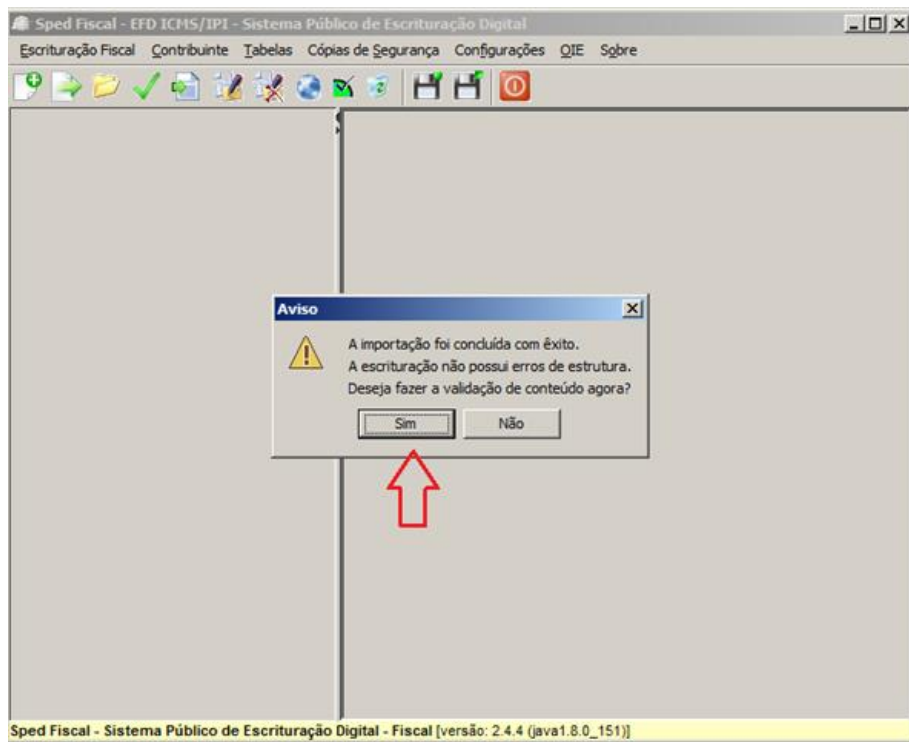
Sped Fiscal - EFD ICMS/IPI - Sistema Público de Escrituração Digital

Escrituração Fiscal Contribuinte Tabelas Cópias de Segurança Configurações QIE Sobre

Aviso

A importação foi concluída com êxito.
A escrituração não possui erros de estrutura.
Deseja fazer a validação de conteúdo agora?

Sim Não

Sped Fiscal - Sistema Público de Escrituração Digital - Fiscal [versão: 2.4.4 (java1.8.0_151)]